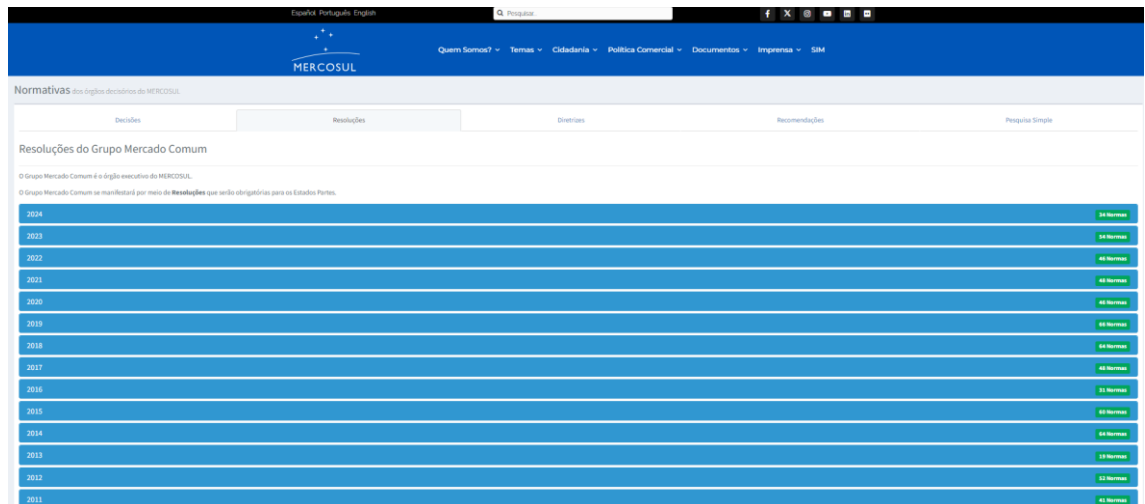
Español Português English

Pesquisar

MERCOSUL

Quem Somos? Temas Cidadania Política Comercial Documentos Imprensa SIM

Normativas dos órgãos decisórios do MERCOSUL

| Decisões | Resoluções | Diretrizes | Recomendações | Pesquisa Simple |
|---|---|---|---|---|

Resoluções do Grupo Mercado Comum

O Grupo Mercado Comum é o órgão executivo do MERCOSUL.

O Grupo Mercado Comum se manifestará por meio de Resoluções que serão obrigatórias para os Estados Partes.

2024 34 Normas
2023 34 Normas
2022 46 Normas
2021 46 Normas
2020 46 Normas
2019 86 Normas
2018 64 Normas
2017 48 Normas
2016 31 Normas
2015 60 Normas
2014 64 Normas
2013 19 Normas
2012 52 Normas
2011 41 Normas